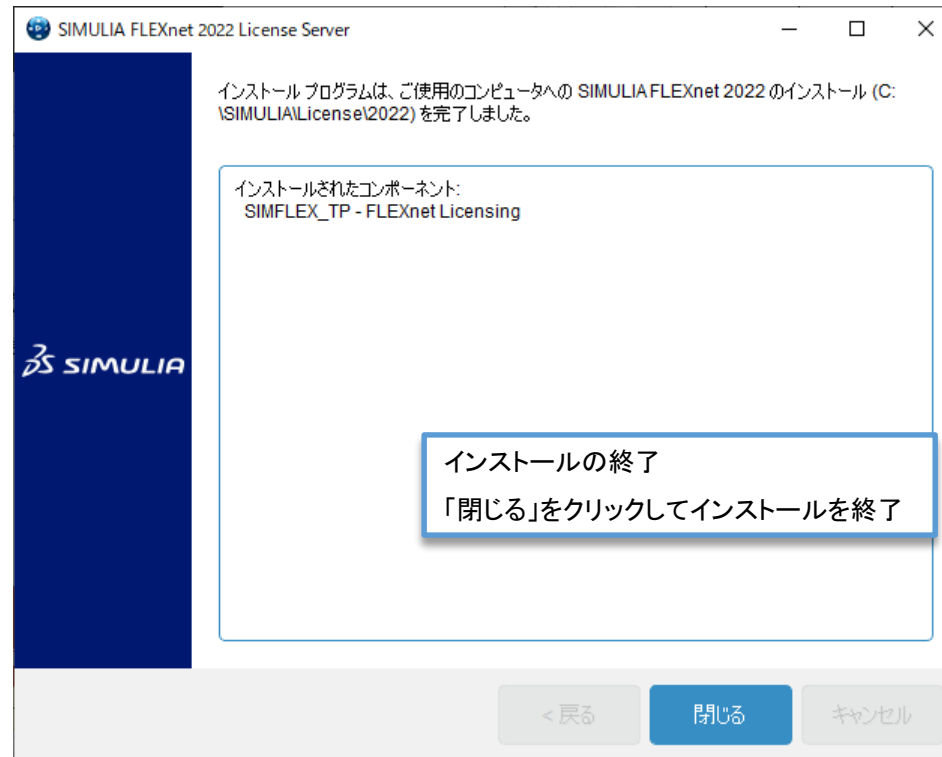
SIMULIA FLEXnet 2022 License Server

インストール プログラムは、ご使用のコンピュータへの SIMULIA FLEXnet 2022 のインストール (C:\SIMULIA\License\2022) を完了しました。

インストールされたコンポーネント:
SIMFLEX_TP - FLEXnet Licensing

3S SIMULIA

インストールの終了
「閉じる」をクリックしてインストールを終了

< 戻る
閉じる
キャンセル